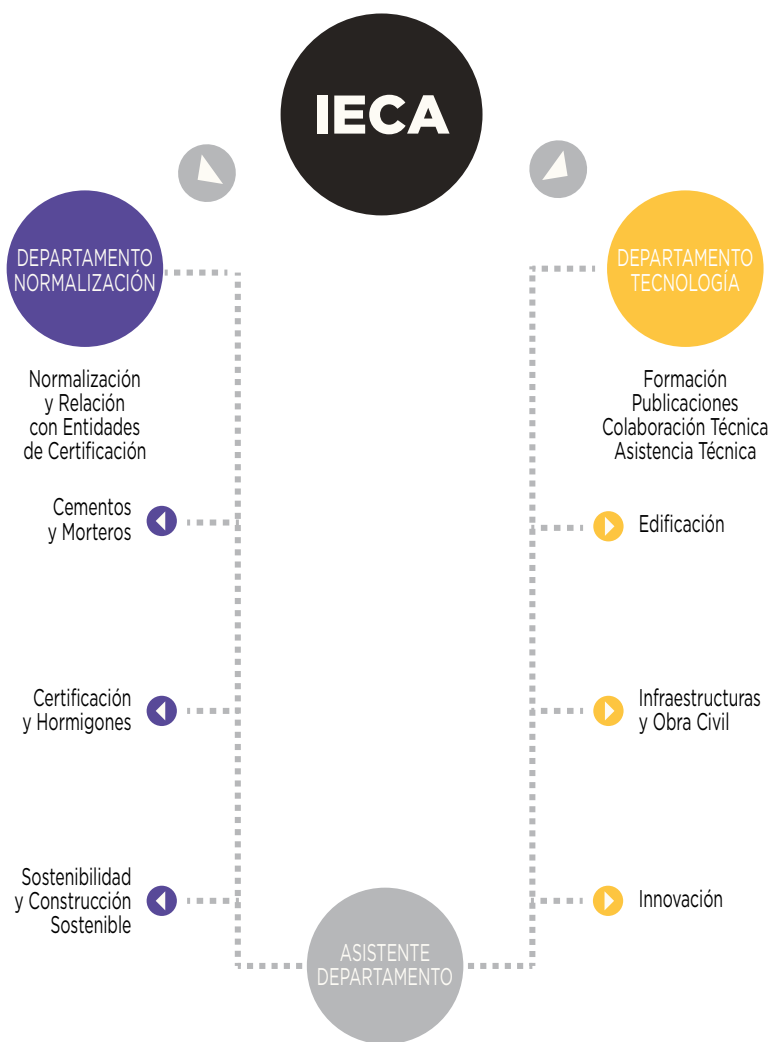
IECA

DEPARTAMENTO NORMALIZACIÓN

Normalización y Relación con Entidades de Certificación

Cementos y Morteros

Certificación y Hormigones

Sostenibilidad y Construcción Sostenible

DEPARTAMENTO TECNOLOGÍA

Formación
Publicaciones
Colaboración Técnica
Asistencia Técnica

Edificación

Infraestructuras y Obra Civil

Innovación

ASISTENTE DEPARTAMENTO